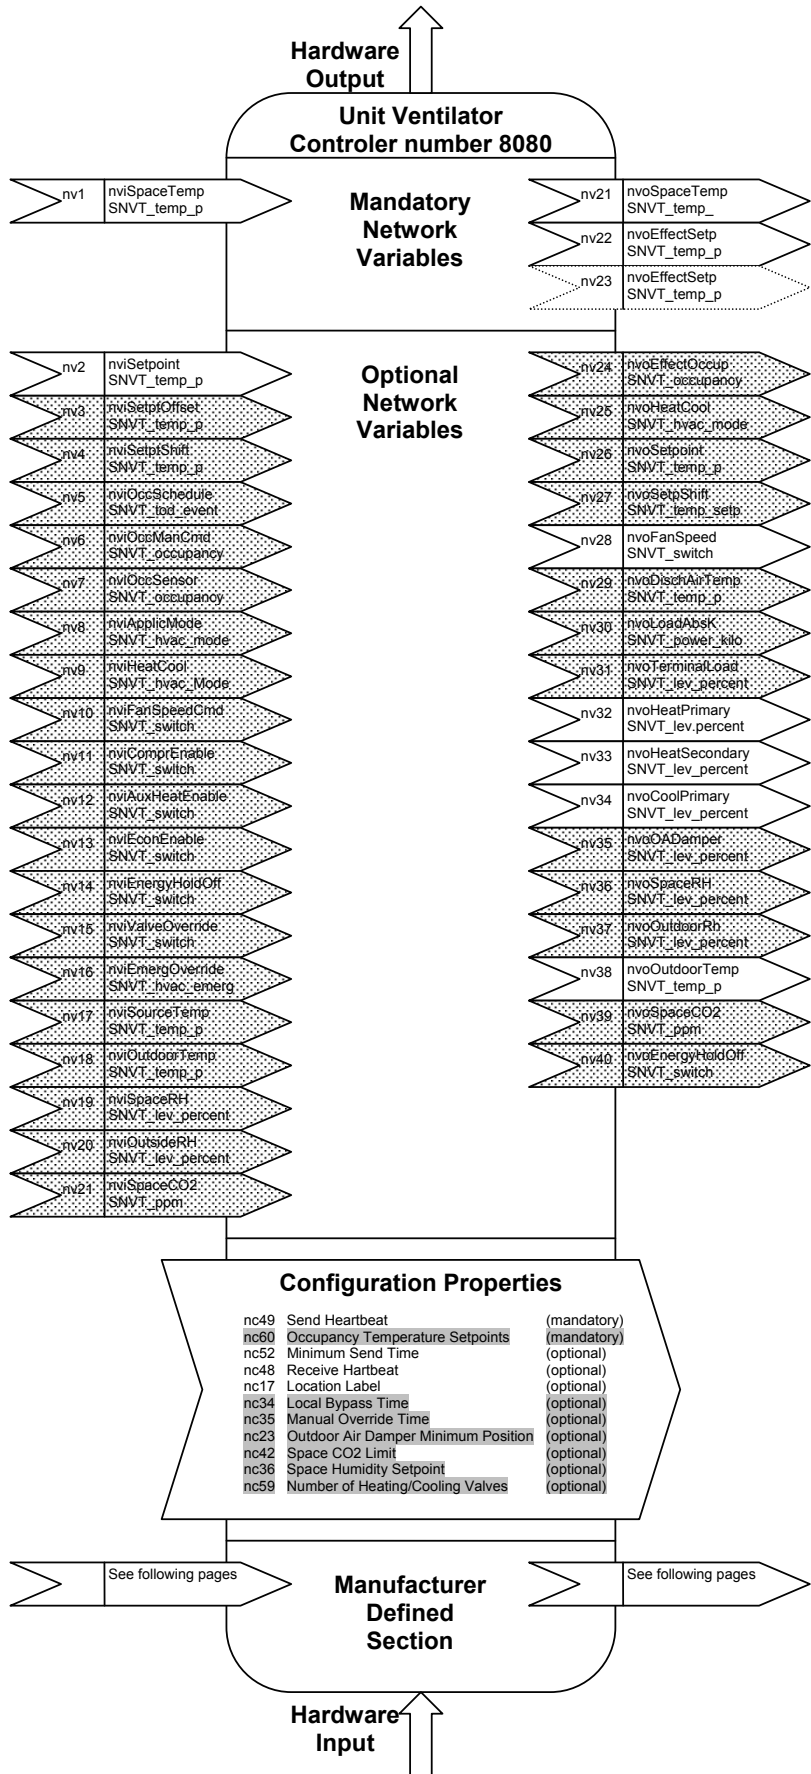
Hardware Output

Unit Ventilator Controler number 8080

nv1 nviSpaceTemp SNVT_temp_p

Mandatory Network Variables

nv21 nvoSpaceTemp SNVT_temp_

nv22 nvoEffectSetp SNVT_temp_p

nv23 nvoEffectSetp SNVT_temp_p

nv2 nviSetpoint SNVT_temp_p

nv3 nviSetptOffset SNVT_temp_p

nv4 nviSetptShift SNVT_temp_p

nv5 nviOccSchedule SNVT_tod_event

nv6 nviOccManCmd SNVT_occupancy

nv7 nviOccSensor SNVT_occupancy

nv8 nviApplicMode SNVT_hvac_mode

nv9 nviHeatCool SNVT_hvac_Mode

nv10 nviFanSpeedCmd SNVT_switch

nv11 nviComprEnable SNVT_switch

nv12 nviAuxHeatEnable SNVT_switch

nv13 nviEconEnable SNVT_switch

nv14 nviEnergyHoldOff SNVT_switch

nv15 nviValveOverride SNVT_switch

nv16 nviEmergOverride SNVT_hvac_emerg

nv17 nviSourceTemp SNVT_temp_p

nv18 nviOutdoorTemp SNVT_temp_p

nv19 nviSpaceRH SNVT_lev_percent

nv20 nviOutsideRH SNVT_lev_percent

nv21 nviSpaceCO2 SNVT_ppm

Optional Network Variables

nv24 nvoEffectOccup SNVT_occupancy

nv25 nvoHeatCool SNVT_hvac_mode

nv26 nvoSetpoint SNVT_temp_p

nv27 nvoSetpShift SNVT_temp_setp

nv28 nvoFanSpeed SNVT_switch

nv29 nvoDischAirTemp SNVT_temp_p

nv30 nvoLoadAbsK SNVT_power_kilo

nv31 nvoTerminalLoad SNVT_lev_percent

nv32 nvoHeatPrimary SNVT_lev.percent

nv33 nvoHeatSecondary SNVT_lev_percent

nv34 nvoCoolPrimary SNVT_lev_percent

nv35 nvoOADamper SNVT_lev_percent

nv36 nvoSpaceRH SNVT_lev_percent

nv37 nvoOutdoorRh SNVT_lev_percent

nv38 nvoOutdoorTemp SNVT_temp_p

nv39 nvoSpaceCO2 SNVT_ppm

nv40 nvoEnergyHoldOff SNVT_switch

Configuration Properties

| | | |
|---|---|---|
| nc49 | Send Heartbeat | (mandatory) |
| nc60 | Occupancy Temperature Setpoints | (mandatory) |
| nc52 | Minimum Send Time | (optional) |
| nc48 | Receive Hartbeat | (optional) |
| nc17 | Location Label | (optional) |
| nc34 | Local Bypass Time | (optional) |
| nc35 | Manual Override Time | (optional) |
| nc23 | Outdoor Air Damper Minimum Position | (optional) |
| nc42 | Space CO2 Limit | (optional) |
| nc36 | Space Humidity Setpoint | (optional) |
| nc59 | Number of Heating/Cooling Valves | (optional) |

See following pages

Manufacturer Defined Section

See following pages

Hardware Input